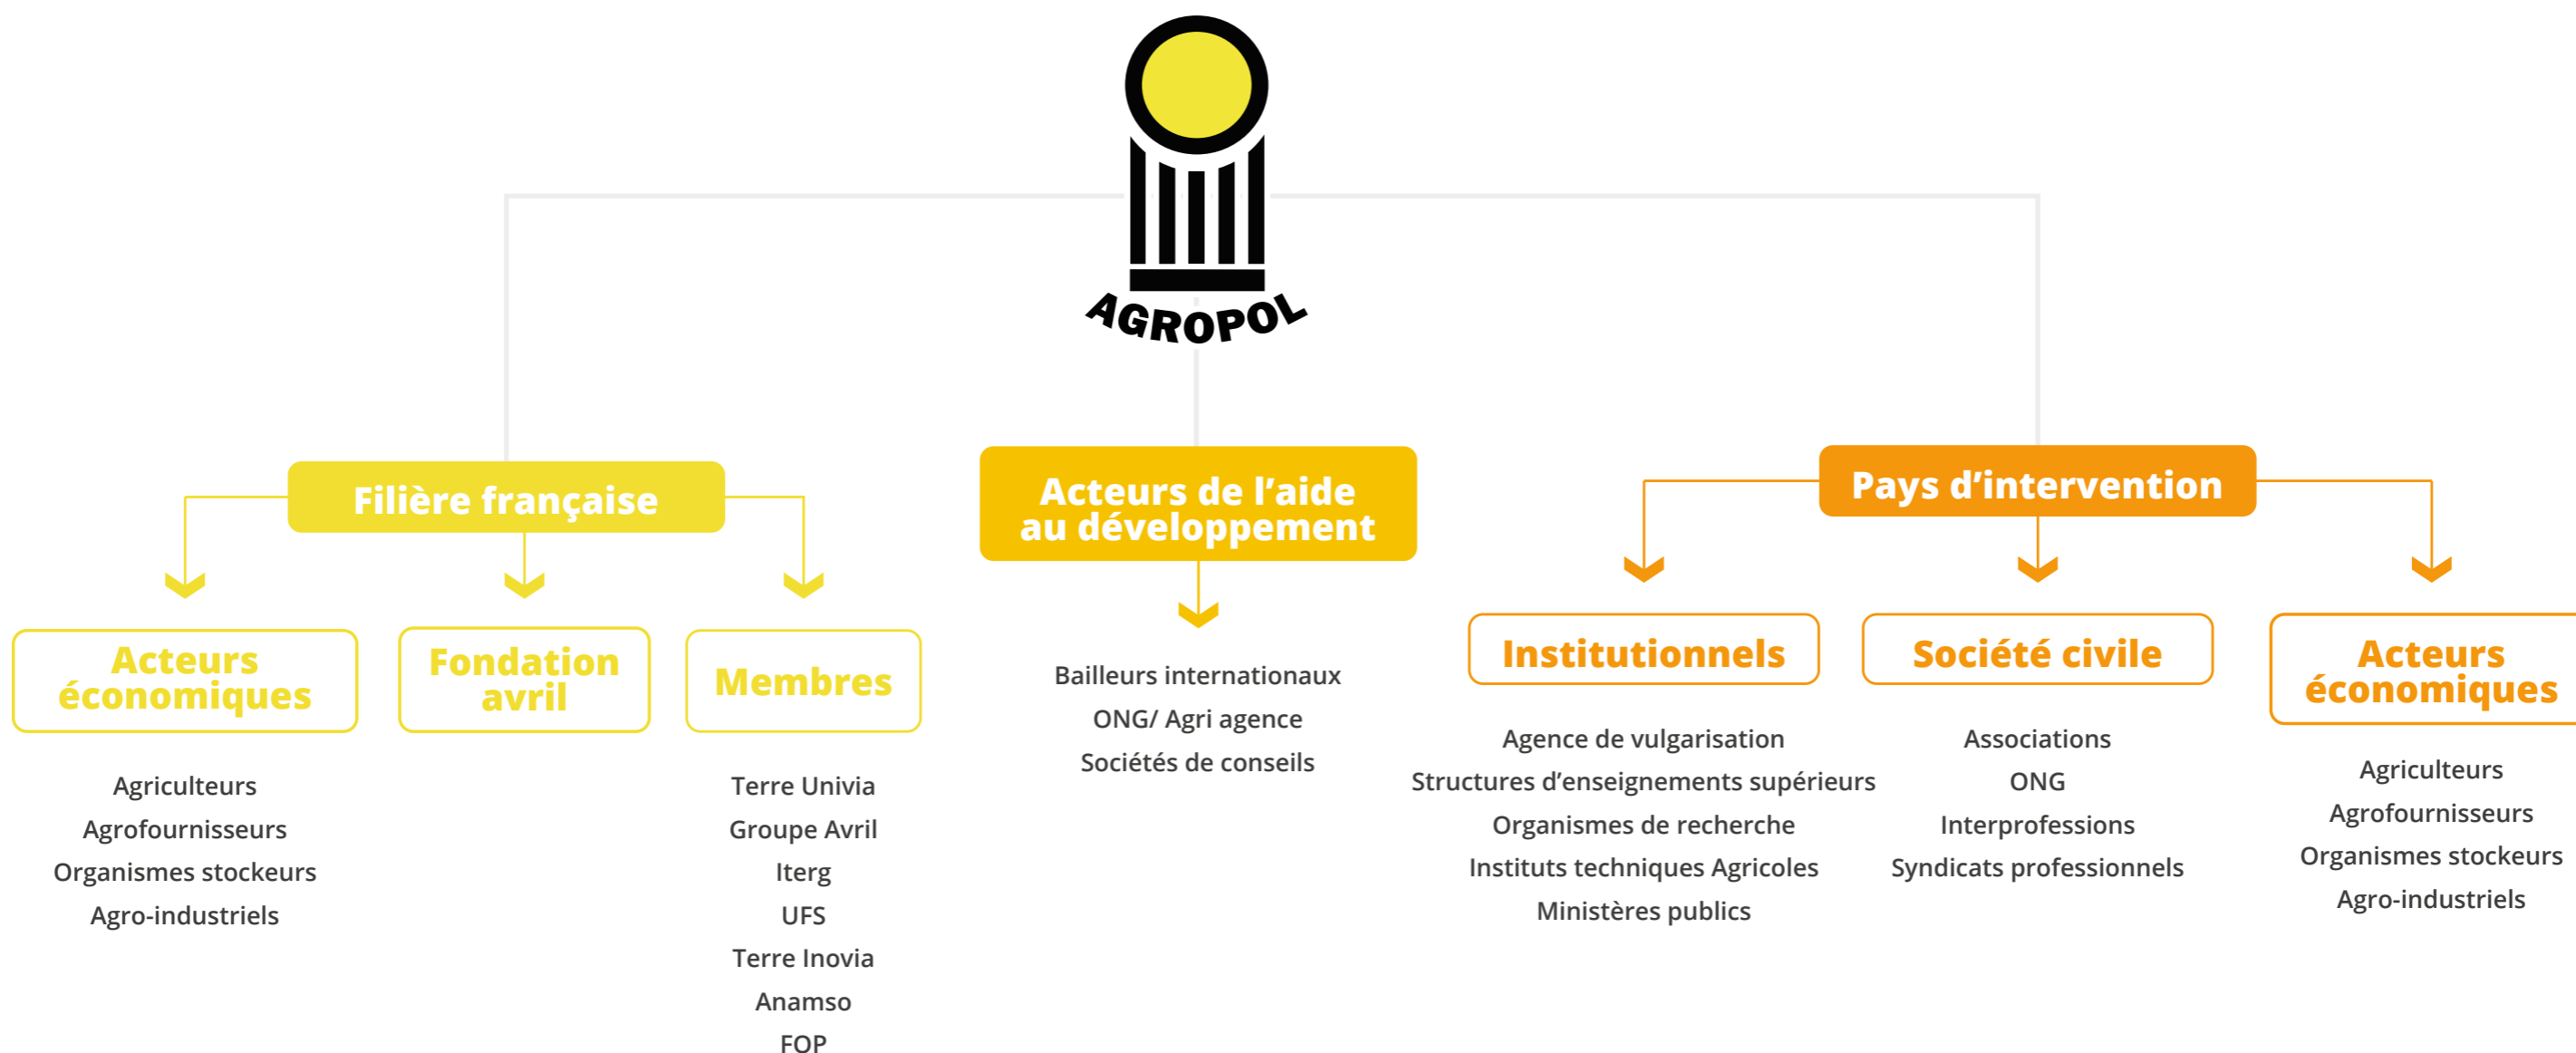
AGROPOL

Filière française

Acteurs économiques

Agriculteurs
Agrofournisseurs
Organismes stockeurs
Agro-industriels

Fondation avril

Membres

Terre Univia
Groupe Avril
Iterg
UFS
Terre Inovia
Anamso
FOP

Acteurs de l'aide au développement

Bailleurs internationaux
ONG/ Agri agence
Sociétés de conseils

Pays d'intervention

Institutionnels

Agence de vulgarisation
Structures d'enseignements supérieurs
Organismes de recherche
Instituts techniques Agricoles
Ministères publics

Société civile

Associations
ONG
Interprofessions
Syndicats professionnels

Acteurs économiques

Agriculteurs
Agrofournisseurs
Organismes stockeurs
Agro-industriels